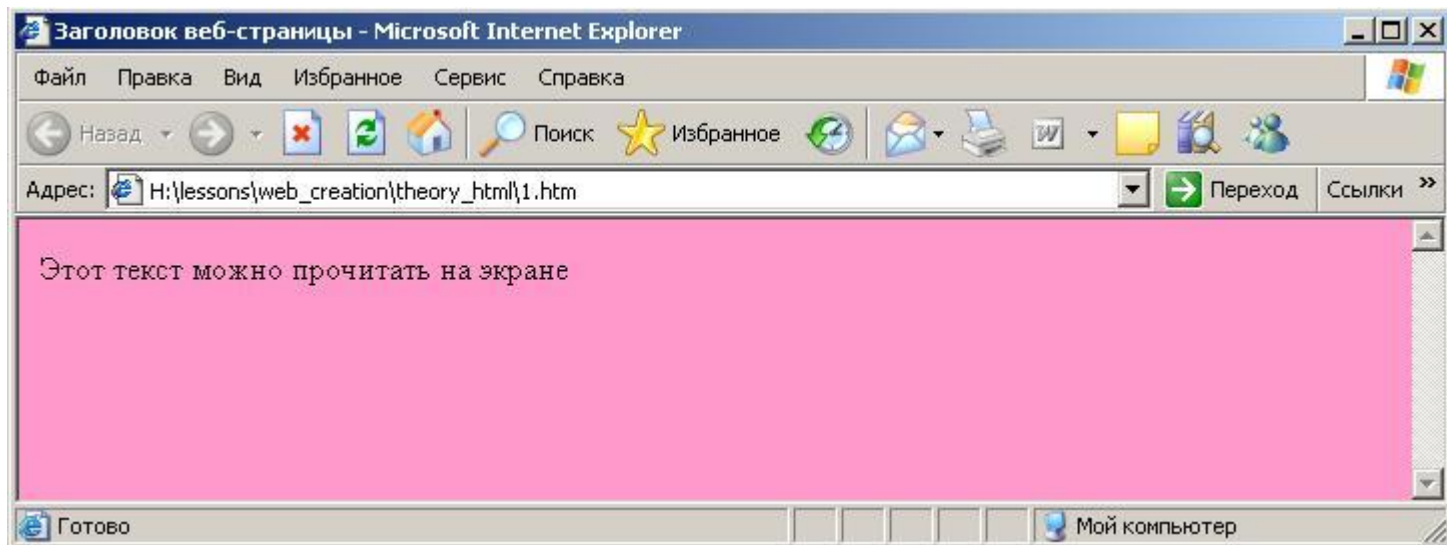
Заголовок веб-страницы - Microsoft Internet Explorer

Файл Правка Вид Избранное Сервис Справка

Назад Поиск Избранное

Адрес: H:\lessons\web_creation\theory_html\1.htm Переход Ссылки »

Этот текст можно прочитать на экране

Готово Мой компьютер